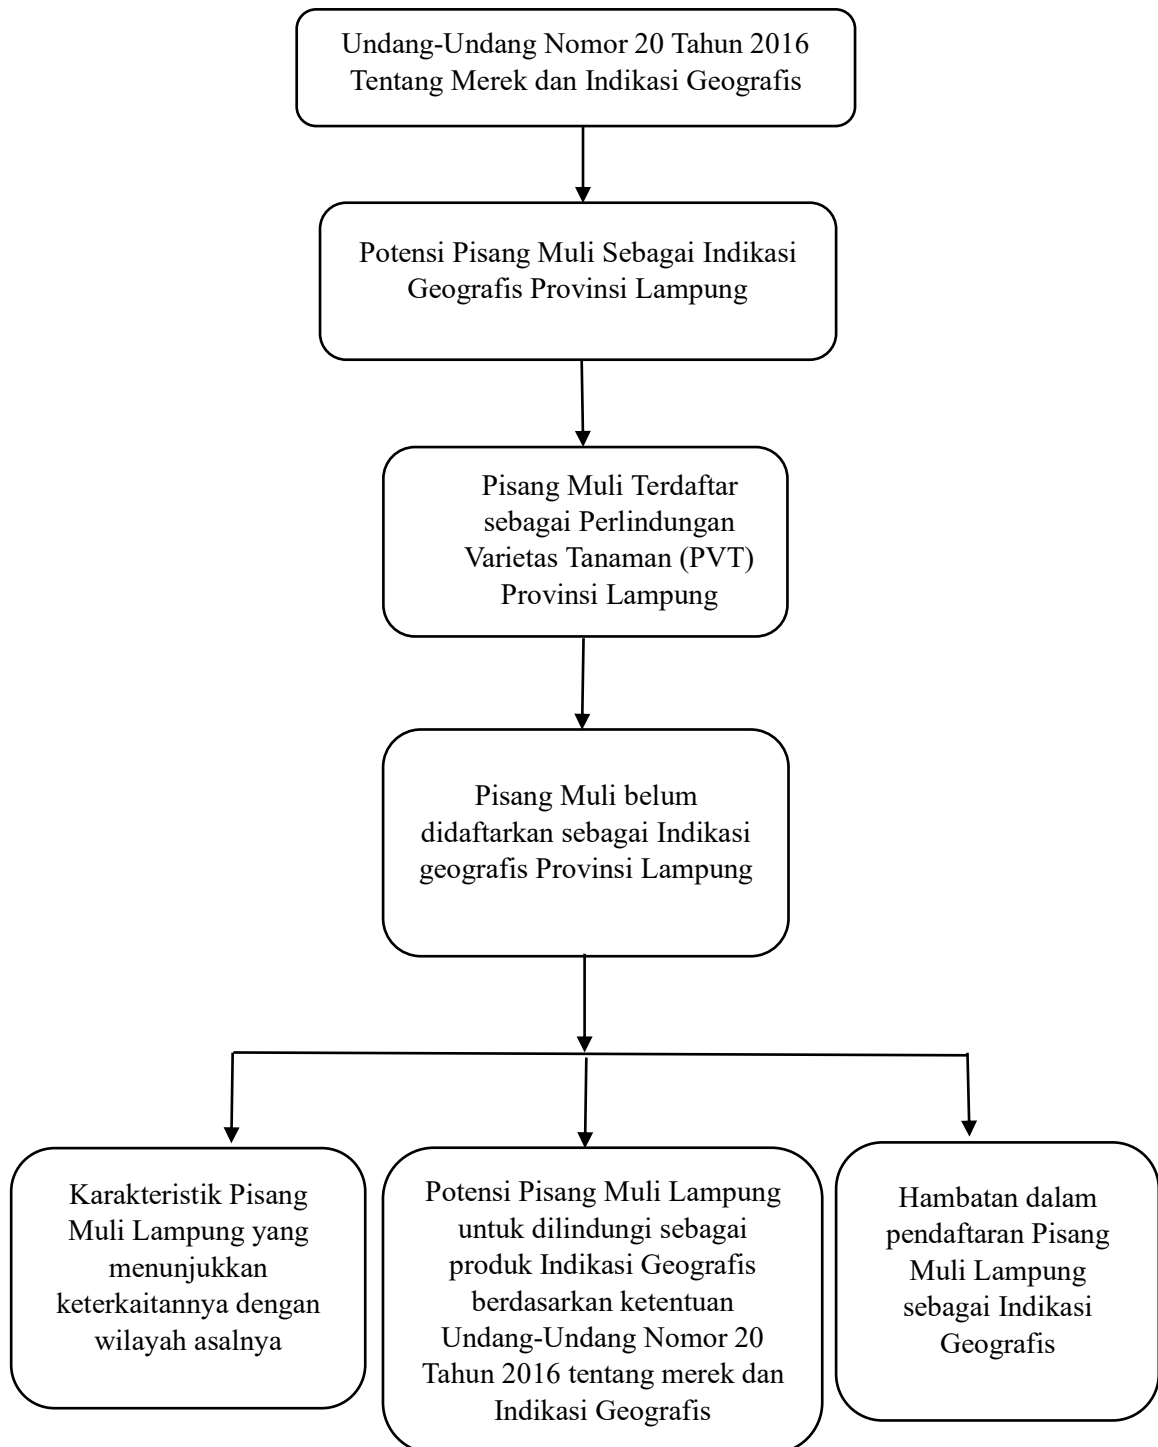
Undang-Undang Nomor 20 Tahun 2016 Tentang Merek dan Indikasi Geografis

Potensi Pisang Muli Sebagai Indikasi Geografis Provinsi Lampung

Pisang Muli Terdaftar sebagai Perlindungan Varietas Tanaman (PVT) Provinsi Lampung

Pisang Muli belum didaftarkan sebagai Indikasi geografis Provinsi Lampung

Karakteristik Pisang Muli Lampung yang menunjukkan keterkaitannya dengan wilayah asalnya

Potensi Pisang Muli Lampung untuk dilindungi sebagai produk Indikasi Geografis berdasarkan ketentuan Undang-Undang Nomor 20 Tahun 2016 tentang merek dan Indikasi Geografis

Hambatan dalam pendaftaran Pisang Muli Lampung sebagai Indikasi Geografis